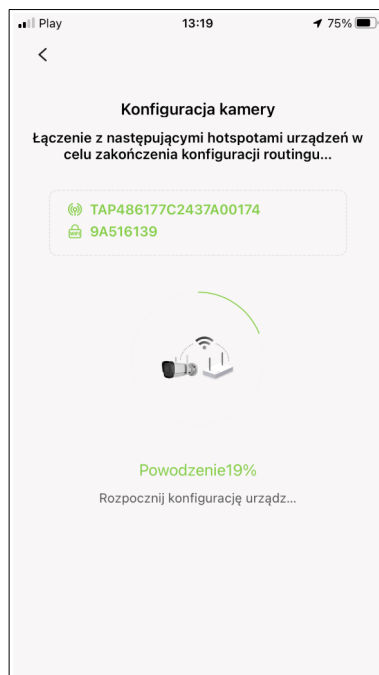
Play 13:19 75%

<

Konfiguracja kamery

Łączenie z następującymi hotspotami urządzeń w celu zakończenia konfiguracji routingu...

TAP486177C2437A00174
WIFI 9A516139

Powodzenie19%

Rozpocznij konfigurację urządz...